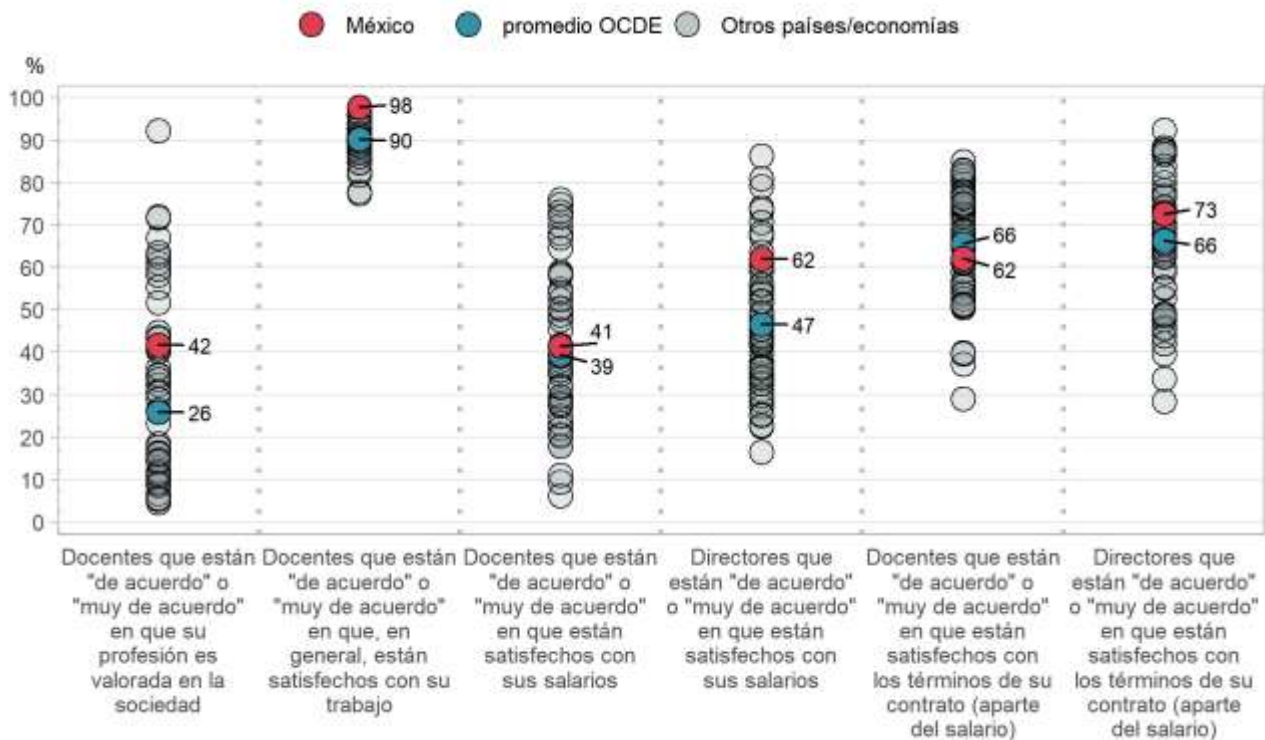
México promedio OCDE Otros países/economías

%
100
90
80
70
60
50
40
30
20
10
0

42
26
98
90
41
39
62
47
66
62
73
66

Docentes que están "de acuerdo" o "muy de acuerdo" en que su profesión es valorada en la sociedad

Docentes que están "de acuerdo" o "muy de acuerdo" en que, en general, están satisfechos con su trabajo

Docentes que están "de acuerdo" o "muy de acuerdo" en que están satisfechos con sus salarios

Directores que están "de acuerdo" o "muy de acuerdo" en que están satisfechos con sus salarios

Docentes que están "de acuerdo" o "muy de acuerdo" en que están satisfechos con los términos de su contrato (aparte del salario)

Directores que están "de acuerdo" o "muy de acuerdo" en que están satisfechos con los términos de su contrato (aparte del salario)